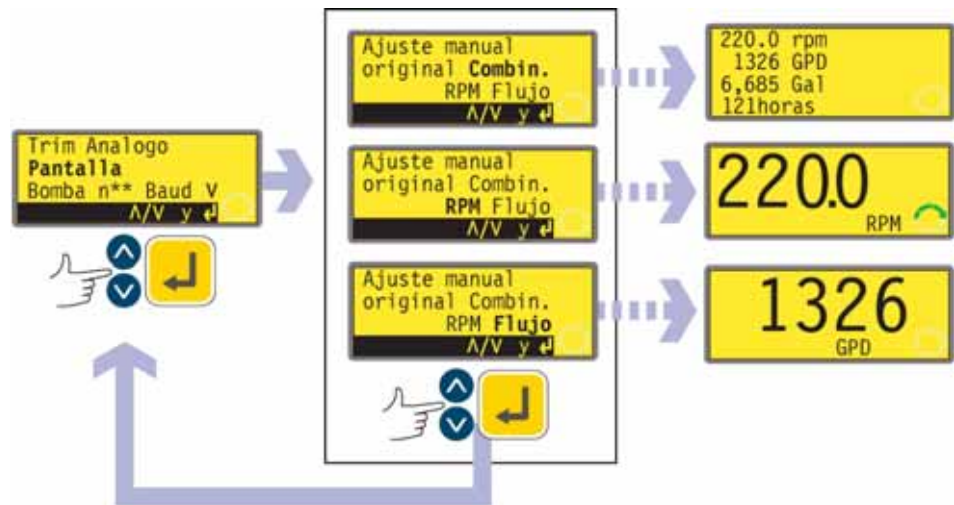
Trim Analogo
**Pantalla**
Bomba n** Baud V
Λ/V y ↵

Ajuste manual
original **Combin.**
RPM Flujo
Λ/V y ↵

Ajuste manual
original Combin.
**RPM** Flujo
Λ/V y ↵

Ajuste manual
original Combin.
RPM **Flujo**
Λ/V y ↵

220.0 rpm
1326 GPD
6,685 Gal
121horas

220.0
RPM

1326
GPD